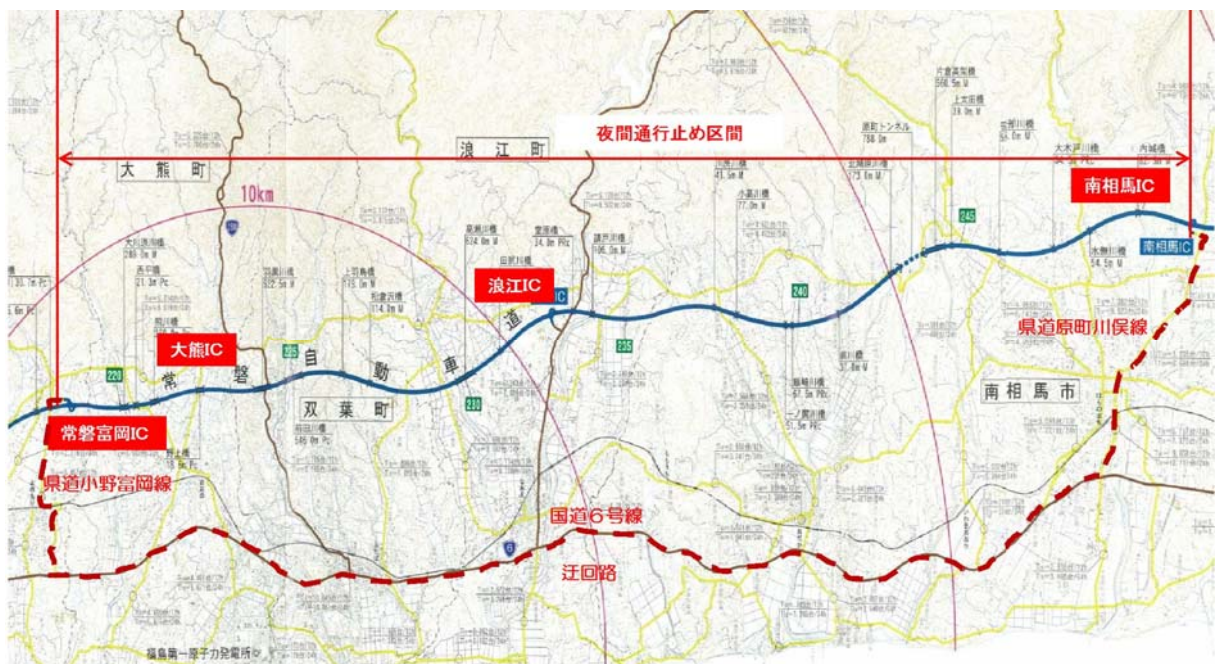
夜間通行止め区間

大熊町

浪江町

南相馬IC

10km

浪江IC

大熊IC

常磐自動車道

双葉町

常磐富岡IC

県道小野富岡線

国道6号線

迂回路

県道原町川俣線

南相馬市

南相馬IC

220

225

210

235

240

245

6

福島第一原子力発電所